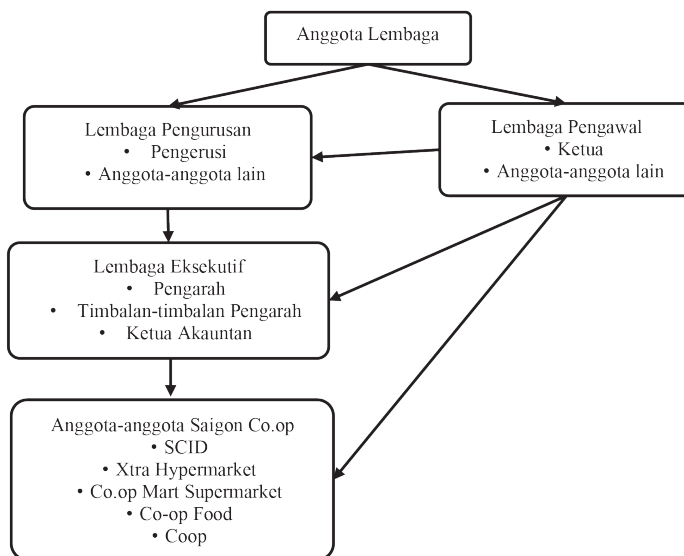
Anggota Lembaga

Lembaga Pengurusan
• Pengerusi
• Anggota-anggota lain

Lembaga Pengawal
• Ketua
• Anggota-anggota lain

Lembaga Eksekutif
• Pengarah
• Timbalan-timbalan Pengarah
• Ketua Akauntan

Anggota-anggota Saigon Co.op
• SCID
• Xtra Hypermarket
• Co.op Mart Supermarket
• Co-op Food
• Coop